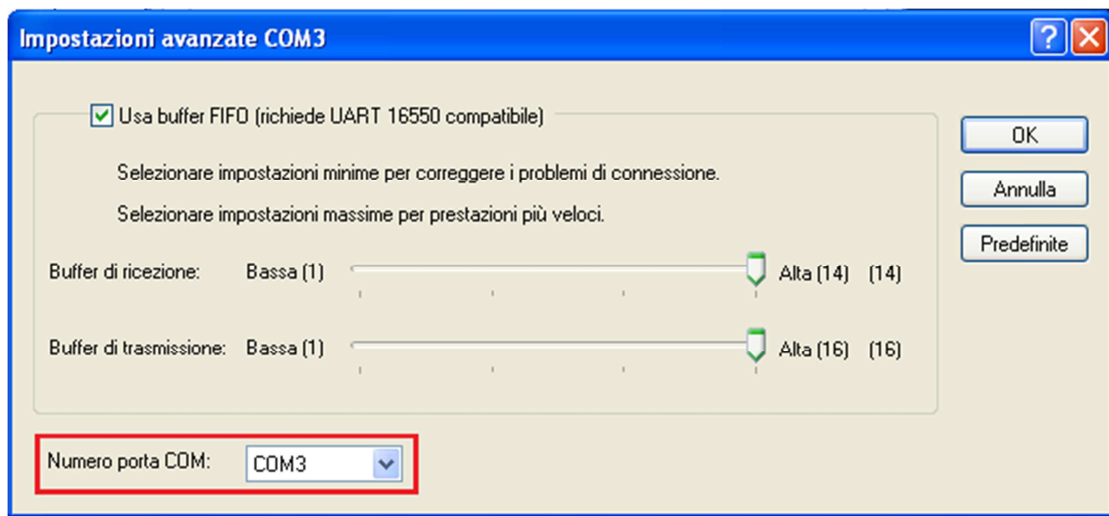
Impostazioni avanzate COM3

?

Usa buffer FIFO (richiede UART 16550 compatibile)

Selezionare impostazioni minime per correggere i problemi di connessione.

Selezionare impostazioni massime per prestazioni più veloci.

Buffer di ricezione: Bassa (1) Alta (14) (14)

Buffer di trasmissione: Bassa (1) Alta (16) (16)

Numero porta COM: COM3

OK

Annulla

Predefinite